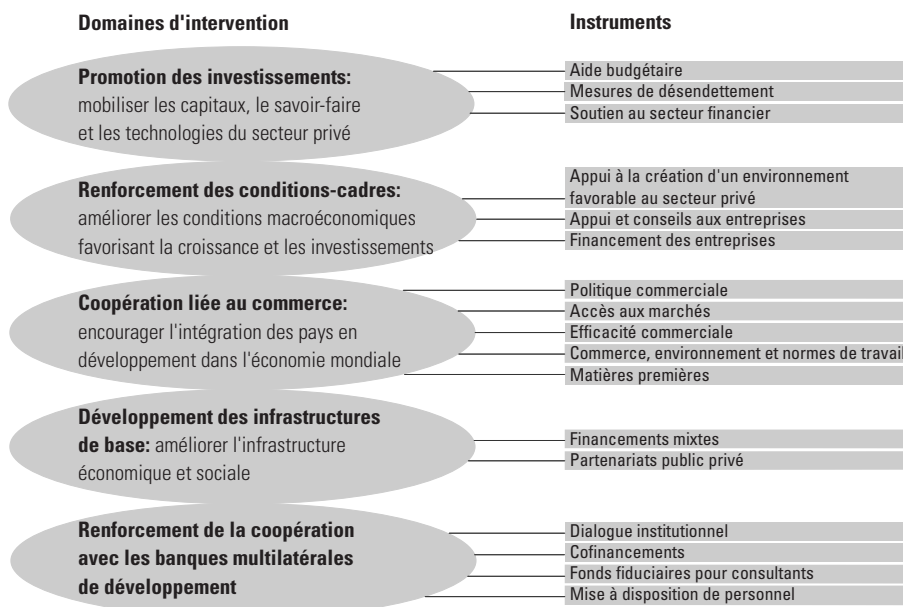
Domaines d'intervention

Instruments

Promotion des investissements: mobiliser les capitaux, le savoir-faire et les technologies du secteur privé

Aide budgétaire
Mesures de désendettement
Soutien au secteur financier

Renforcement des conditions-cadres: améliorer les conditions macroéconomiques favorisant la croissance et les investissements

Appui à la création d'un environnement favorable au secteur privé
Appui et conseils aux entreprises
Financement des entreprises

Coopération liée au commerce: encourager l'intégration des pays en développement dans l'économie mondiale

Politique commerciale
Accès aux marchés
Efficacité commerciale
Commerce, environnement et normes de travail
Matières premières

Développement des infrastructures de base: améliorer l'infrastructure économique et sociale

Financements mixtes
Partenariats public privé

Renforcement de la coopération avec les banques multilatérales de développement

Dialogue institutionnel
Cofinancements
Fonds fiduciaires pour consultants
Mise à disposition de personnel